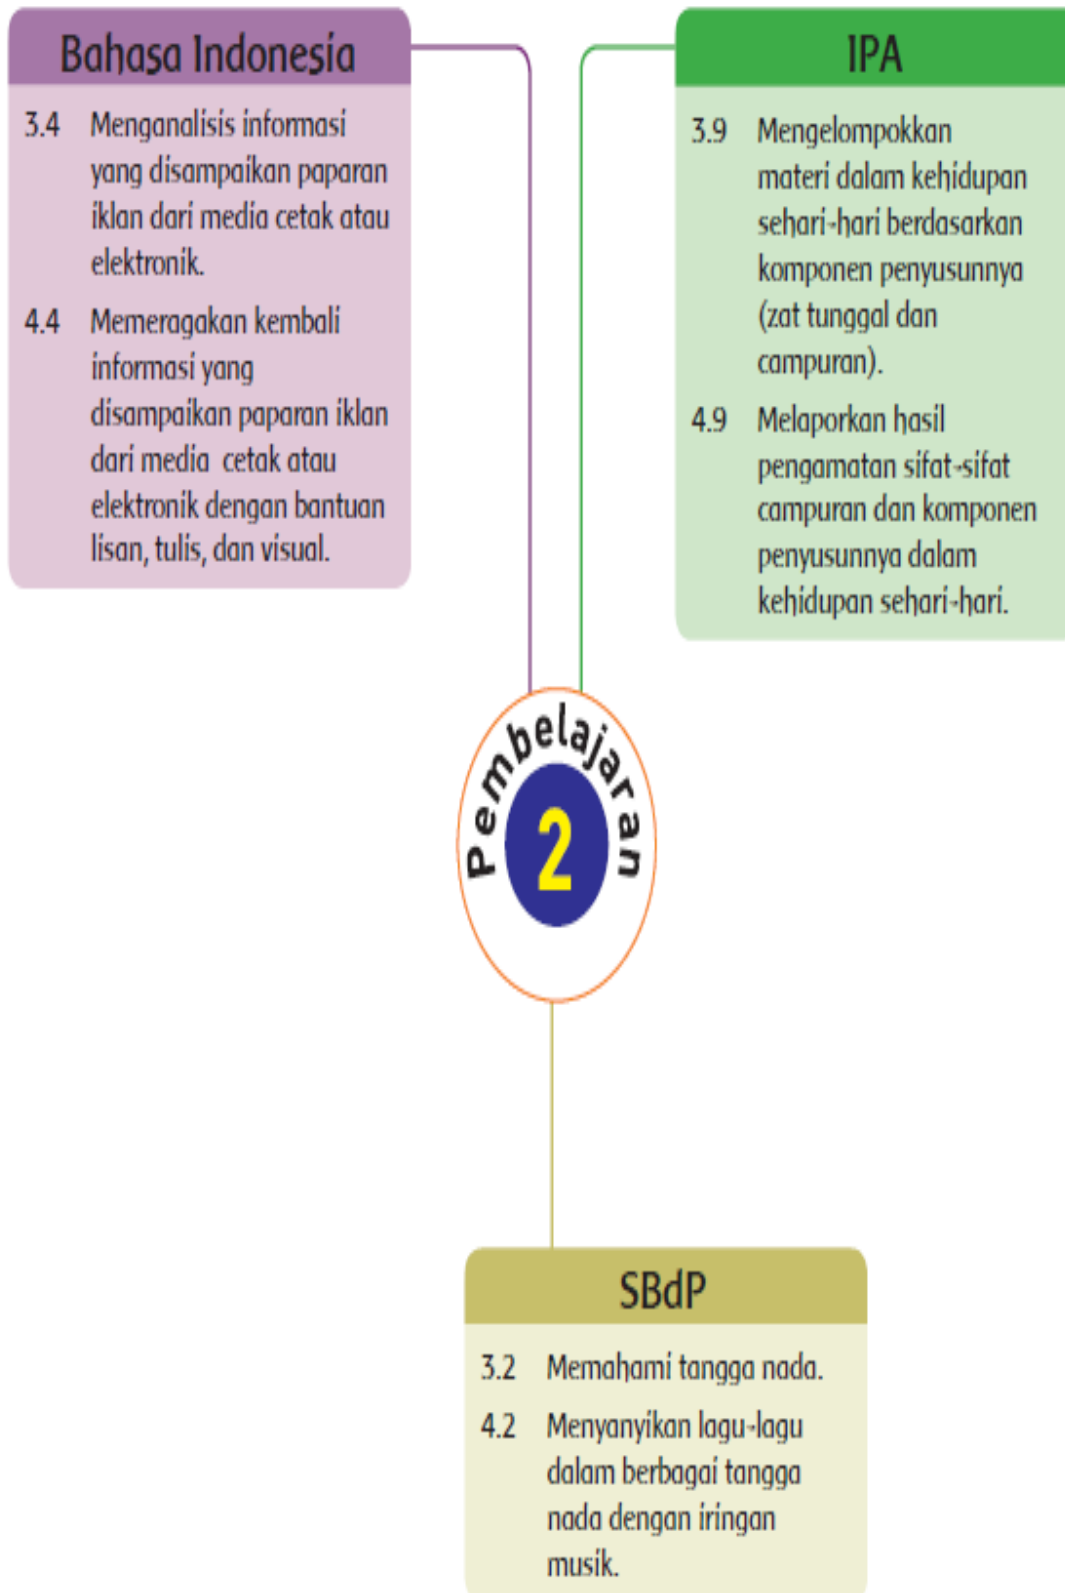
Bahasa Indonesia

3.4 Menganalisis informasi yang disampaikan paparan iklan dari media cetak atau elektronik.

4.4 Memeragakan kembali informasi yang disampaikan paparan iklan dari media cetak atau elektronik dengan bantuan lisan, tulis, dan visual.

IPA

3.9 Mengelompokkan materi dalam kehidupan sehari-hari berdasarkan komponen penyusunnya (zat tunggal dan campuran).

4.9 Melaporkan hasil pengamatan sifat-sifat campuran dan komponen penyusunnya dalam kehidupan sehari-hari.

Pembelajaran 2

SBdP

3.2 Memahami tangga nada.

4.2 Menyanyikan lagu-lagu dalam berbagai tangga nada dengan iringan musik.